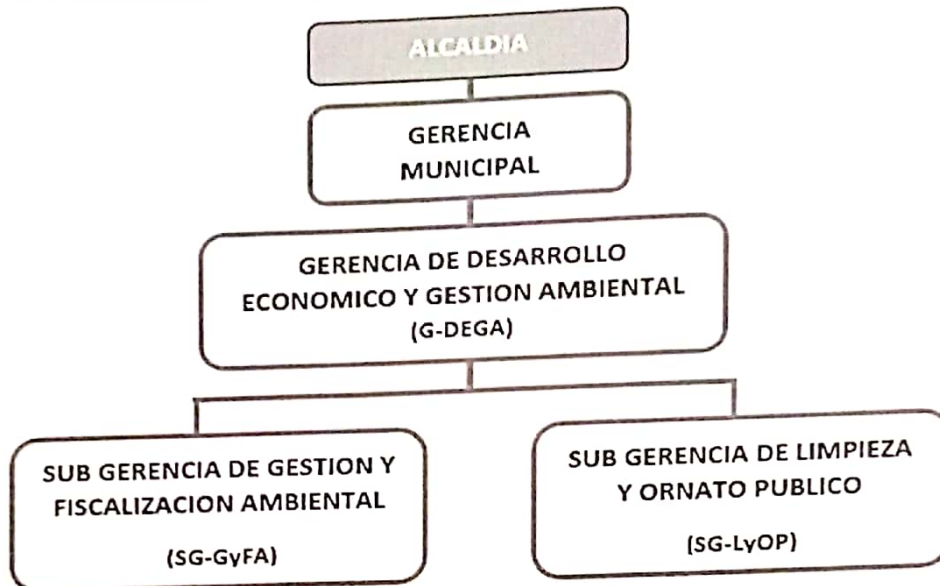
ALCALDIA

GERENCIA MUNICIPAL

GERENCIA DE DESARROLLO ECONOMICO Y GESTION AMBIENTAL (G-DEGA)

SUB GERENCIA DE GESTION Y FISCALIZACION AMBIENTAL

(SG-GyFA)

SUB GERENCIA DE LIMPIEZA Y ORNATO PUBLICO

(SG-LyOP)